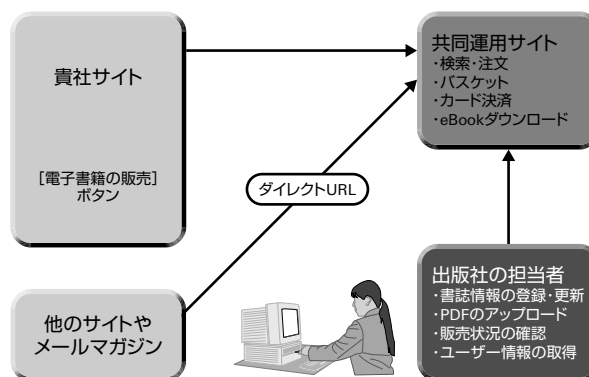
貴社サイト

［電子書籍の販売］
ボタン

共同運用サイト
・検索・注文
・バスケット
・カード決済
・eBookダウンロード

ダイレクトURL

他のサイトや
メールマガジン

出版社の担当者
・書誌情報の登録・更新
・PDFのアップロード
・販売状況の確認
・ユーザー情報の取得